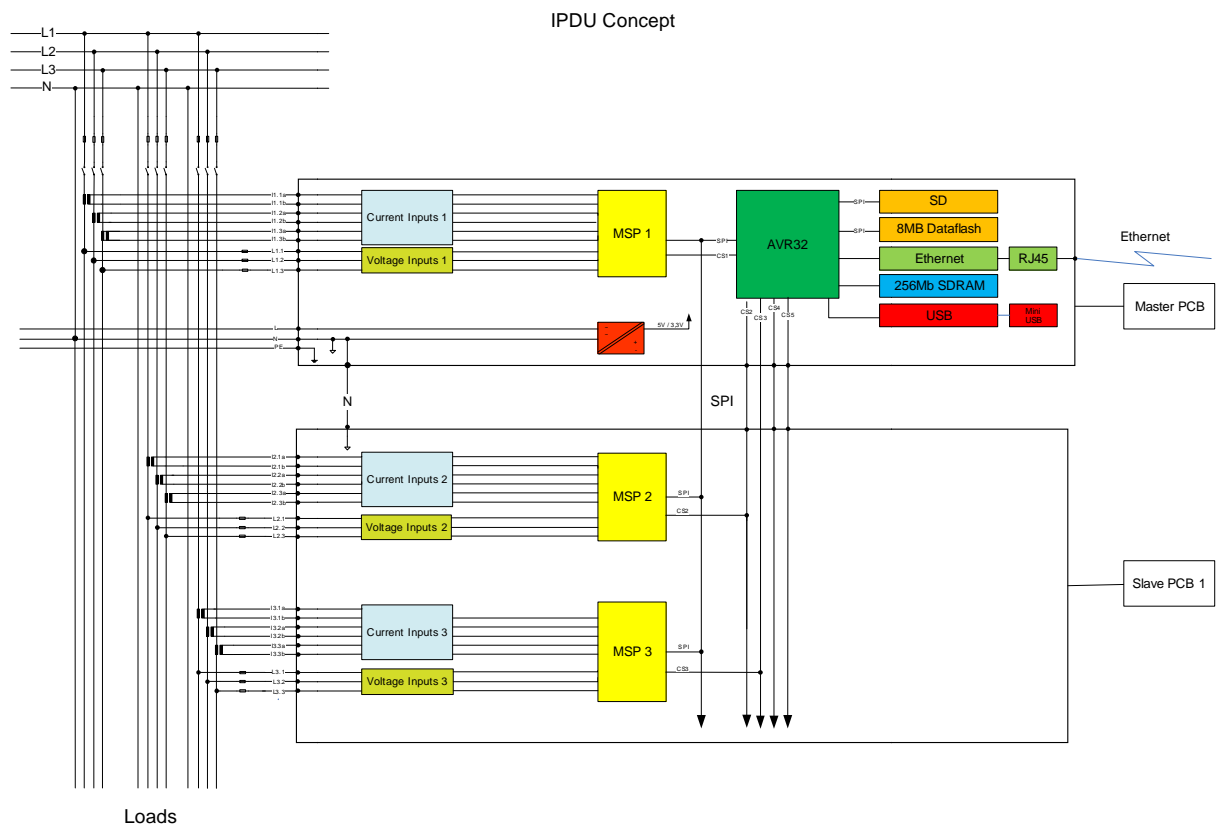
IPDU Concept

L1
L2
L3
N

I1.1a
I1.1b
I1.2a
I1.2b
I1.3a
I1.3b
L1.1
L1.2
L1.3

Current Inputs 1
Voltage Inputs 1
MSP 1
SPI
CS1
AVR32
SPI
SPI
SD
8MB Dataflash
Ethernet
RJ45
Ethernet
256Mb SDRAM
USB
Mini USB
Master PCB
CS2
CS3
CS4
CS5

L
N
PE
5V / 3,3V

N
SPI

I2.1a
I2.1b
I2.2a
I2.2b
I2.3a
I2.3b
L2.1
L2.2
L2.3
Current Inputs 2
Voltage Inputs 2
MSP 2
SPI
CS2

Slave PCB 1

I3.1a
I3.1b
I3.2a
I3.2b
I3.3a
I3.3b
L3.1
L3.2
L3.3
Current Inputs 3
Voltage Inputs 3
MSP 3
SPI
CS3

Loads